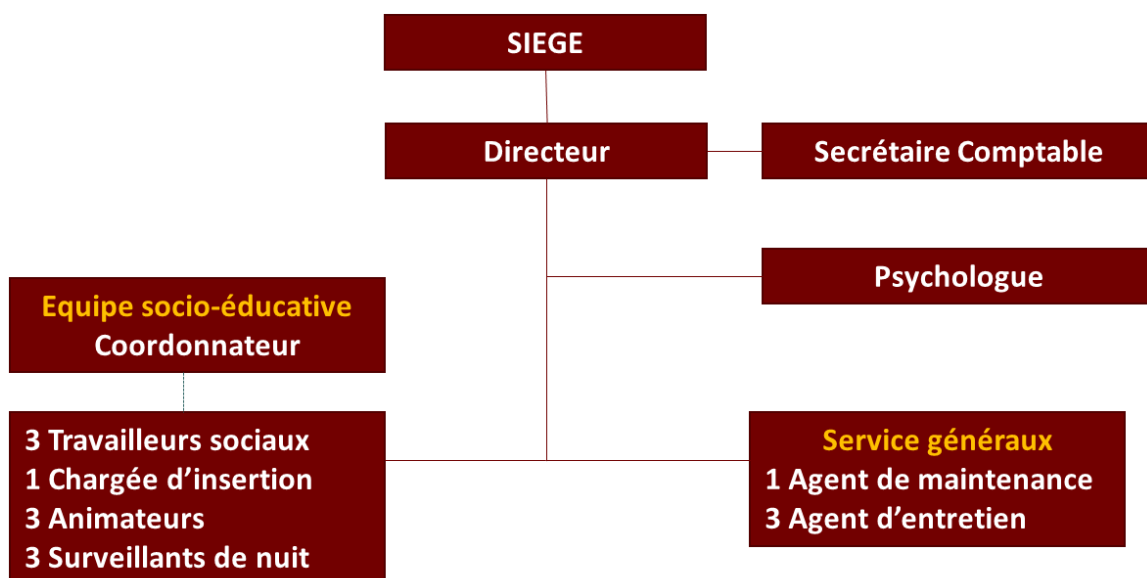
SIEGE

Directeur

Secrétaire Comptable

Psychologue

Equipe socio-éducative
Coordonnateur

3 Travailleurs sociaux
1 Chargée d'insertion
3 Animateurs
3 Surveillants de nuit

Service généraux
1 Agent de maintenance
3 Agent d'entretien